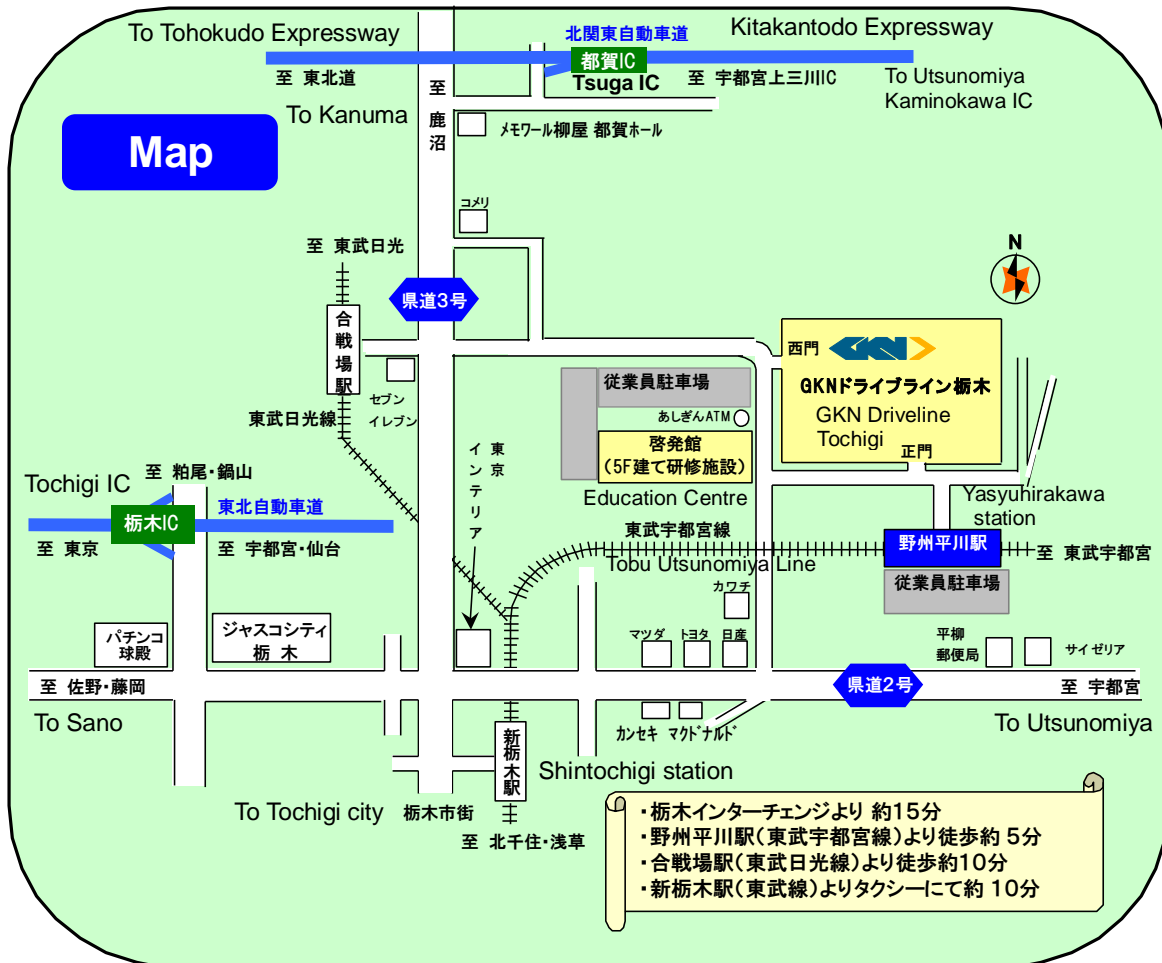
To Tohokudo Expressway
北関東自動車道
Kitakantodo Expressway
至 東北道
都賀IC
Tsuga IC
至 宇都宮上三川IC
To Utsunomiya Kaminokawa IC
To Kanuma
至 鹿沼
メモワール柳屋 都賀ホール
Map
コメリ
至 東武日光
N
県道3号
合戦場駅
西門
GKN
GKNドライブライン栃木
GKN Driveline Tochigi
セブンイレブン
従業員駐車場
あしぎんATM
東武日光線
啓発館
(5F建て研修施設)
Education Centre
インテリア
東京
正門
Yasyuhirakawa station
至 粕尾・鍋山
Tochigi IC
東北自動車道
栃木IC
至 東京
至 宇都宮・仙台
東武宇都宮線
Tobu Utsunomiya Line
野州平川駅
至 東武宇都宮
従業員駐車場
カワチ
パチンコ球殿
ジャスコシティ栃木
マツダ
トヨタ
日産
平柳郵便局
サイゼリア
至 佐野・藤岡
県道2号
至 宇都宮
To Sano
カンセキ
マクドナルド
To Utsunomiya
新栃木駅
Shintochigi station
To Tochigi city
栃木市街
至 北千住・浅草
・栃木インターチェンジより 約15分
・野州平川駅(東武宇都宮線)より徒歩約 5分
・合戦場駅(東武日光線)より徒歩約10分
・新栃木駅(東武線)よりタクシーにて約 10分